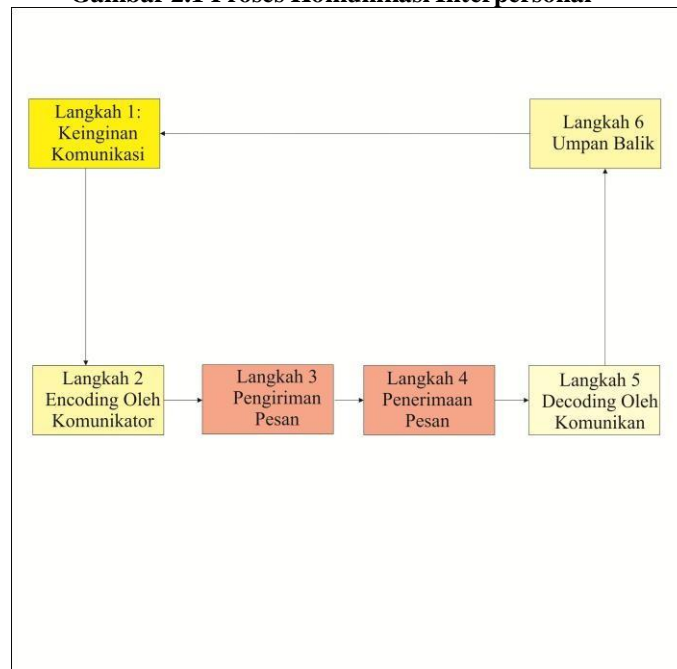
Gambar 2.1 Proses Komunikasi Interpersonal

Langkah 1: Keinginan Komunikasi

Langkah 6 Umpan Balik

Langkah 2 Encoding Oleh Komunikator

Langkah 3 Pengiriman Pesan

Langkah 4 Penerimaan Pesan

Langkah 5 Decoding Oleh Komunikan